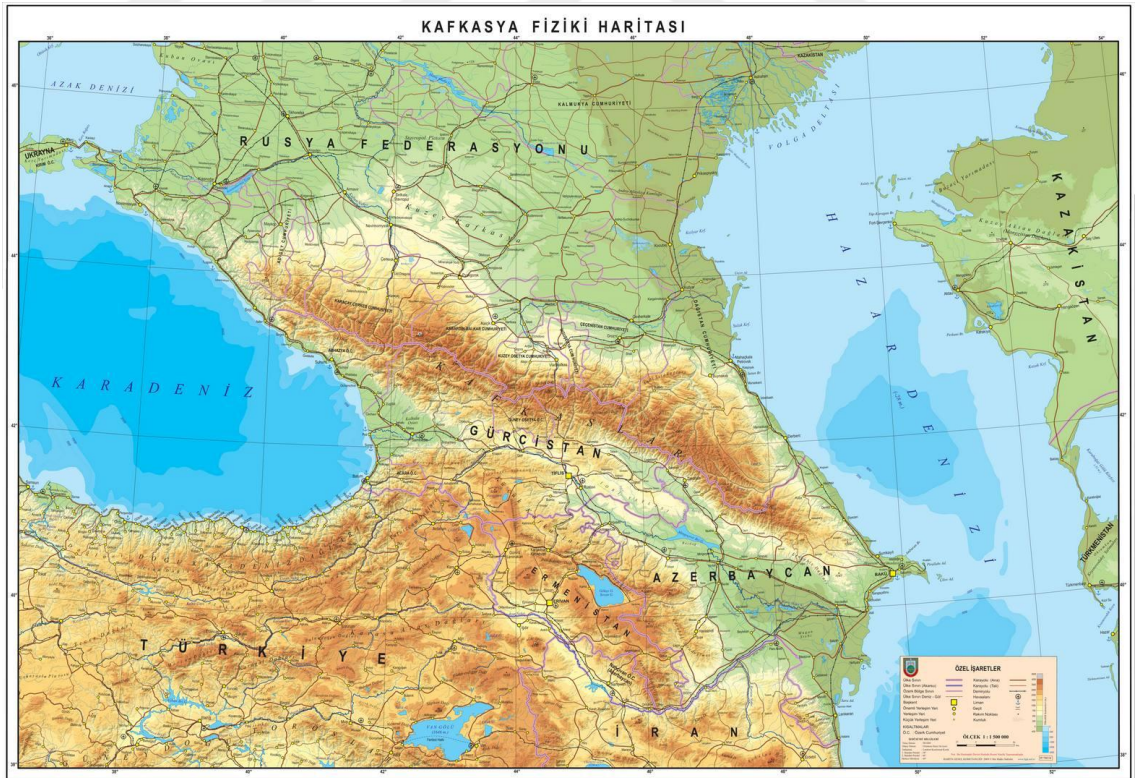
KAFKASYA FİZİKİ HARİTASI

AZAK DENİZİ

UKRAYNA

RUSYA FEDERASYONU

KALMUKYA CUMHURİYETİ

KAZAKİSTAN

VOLGA DELTASI

H A Z A R   D E N İ Z İ

KAZAKİSTAN

K A R A D E N İ Z

K A F K A S L A R

GÜRCİSTAN

TİFLİS

AZERBAYCAN

BAKÜ

ERMENİSTAN

ERİVAN

TÜRKMENİSTAN

T Ü R K İ Y E

İ R A N

VAN GÖLÜ

ÖZEL İŞARETLER

ÖLÇEK 1 : 1 500 000